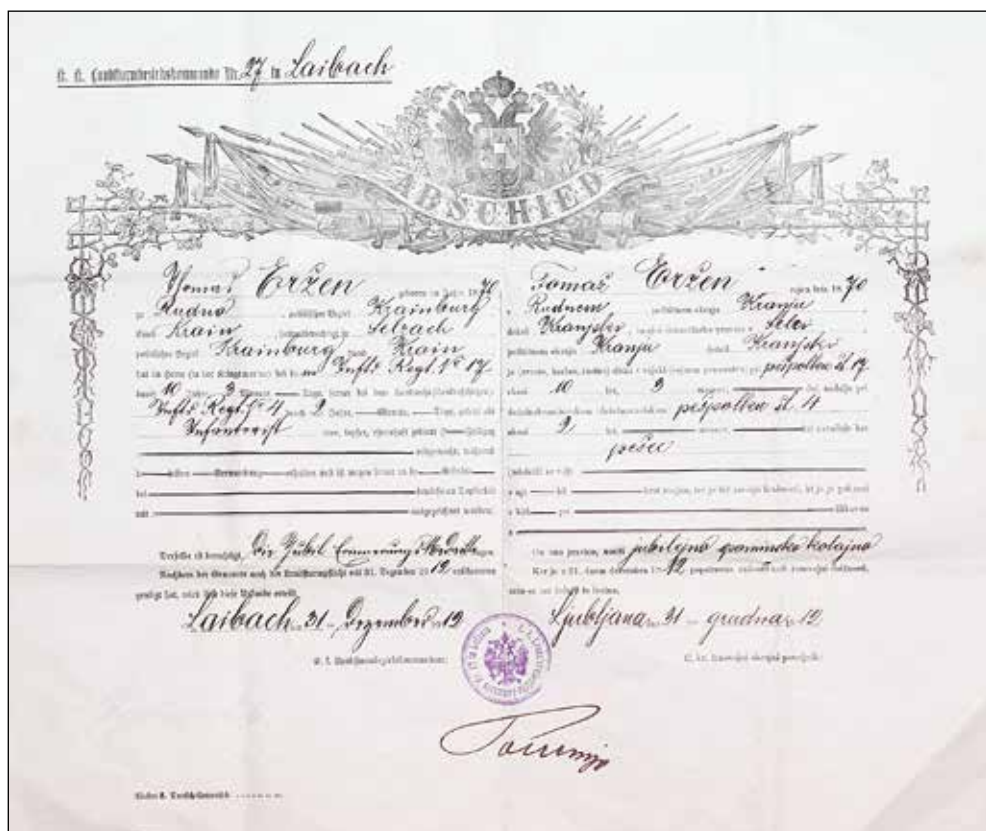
K. k. Landsturmbezirkskommando Nr. 27 in Laibach

ABSCHIED

Thomas Eržen geboren im Jahre 1870 zu Rudno politischer Bezirk Krainburg Land Krain Zuständigkeitsort Selzach politischer Bezirk Krainburg Land Krain hat im Heere (in der Kriegsmarine) bei dem Infant. Regt. Nr. 17 durch 10 Jahre 3 Monate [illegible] Tage, ferner bei dem Landwehr (Landsturm) Infant. Regt. Nr. 4 durch 2 Jahre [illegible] Monate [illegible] Tage, gedient als Infanterist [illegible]

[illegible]

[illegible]

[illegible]

Derselbe ist berechtigt, die Jubil. Erinnerungs Medaille zu tragen. Nachdem der Genannte nach der Landsturmpflicht mit 31. Dezember 1912 entsprochen genügt hat, wird ihm dieser Abschied erteilt.

Laibach 31. Dezember 1912

K. k. Landsturmbezirkskommandant:

Tomaž Eržen rojen leta 1870 v Rudnem politični okraj Kranj dežela Kranjsko, rojstna občina Selce politični okraj Kranj dežela Kranjsko je služil pri pešpolku št. 17 10 let 3 mesecev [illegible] pri domobranskem pešpolku št. 4 2 let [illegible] prostak

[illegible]

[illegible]

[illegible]

On sme nositi jubilejno spominsko kolajno

Ker je s 31. dnem decembra 1912 popolnoma izpolnil svojo dolžnost, izda se mu ta odpust.

Ljubljana 31. grudna 1912

C. kr. domobranski okrajni poveljnik:

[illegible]

Tausing

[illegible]